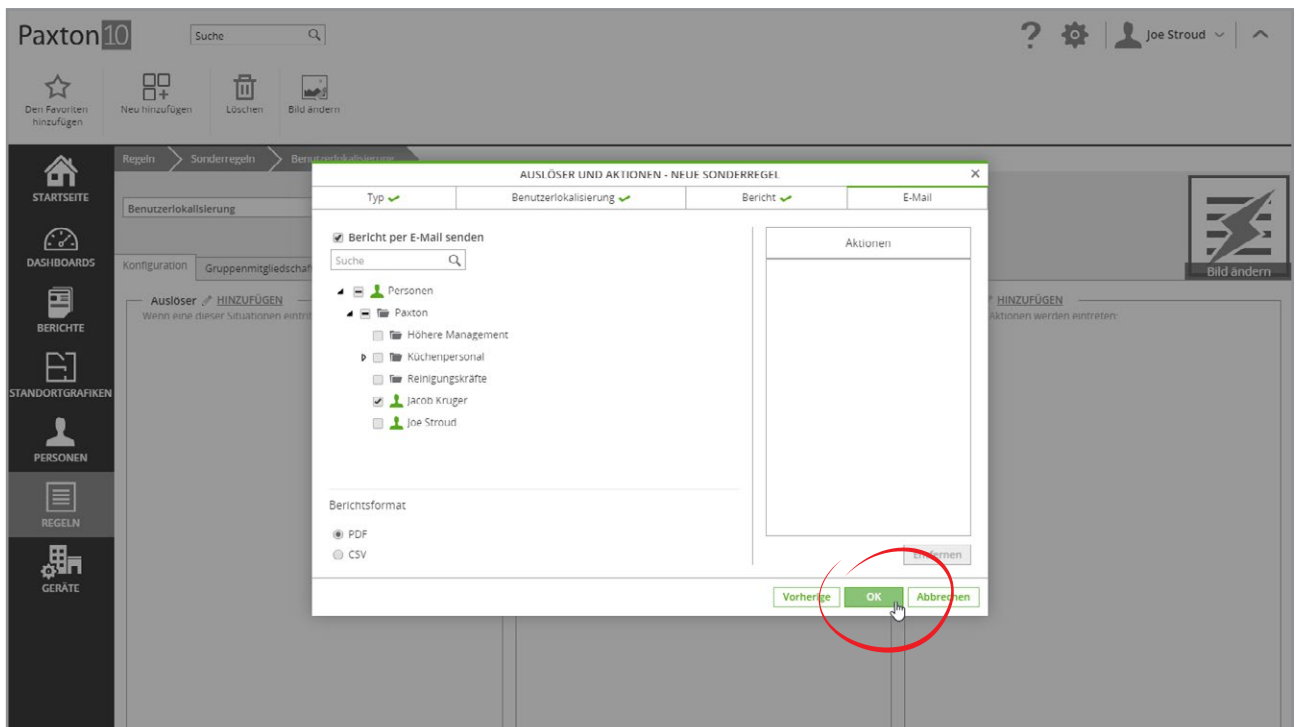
Paxton10 Suche

? Joe Stroud

Den Favoriten hinzufügen
Neu hinzufügen
Löschen
Bild ändern

STARTSEITE
DASHBOARDS
BERICHTE
STANDORTGRAFIKEN
PERSONEN
REGELN
GERÄTE

Regeln > Sonderregeln > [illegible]

Benutzerlokalisierung

Konfiguration Gruppenmitgliedschaf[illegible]

Auslöser HINZUFÜGEN
Wenn eine dieser Situationen eintri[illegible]

HINZUFÜGEN
Aktionen werden eintreten:

Bild ändern

AUSLÖSER UND AKTIONEN - NEUE SONDERREGEL ×

| Typ ✓ | Benutzerlokalisierung ✓ | Bericht ✓ | E-Mail |
|---|---|---|---|

Bericht per E-Mail senden
Suche

Personen
Paxton
Höhere Management
Küchenpersonal
Reinigungskräfte
Jacob Kruger
Joe Stroud

Aktionen

Entfernen

Berichtsformat
PDF
CSV

Vorherige OK Abbrechen